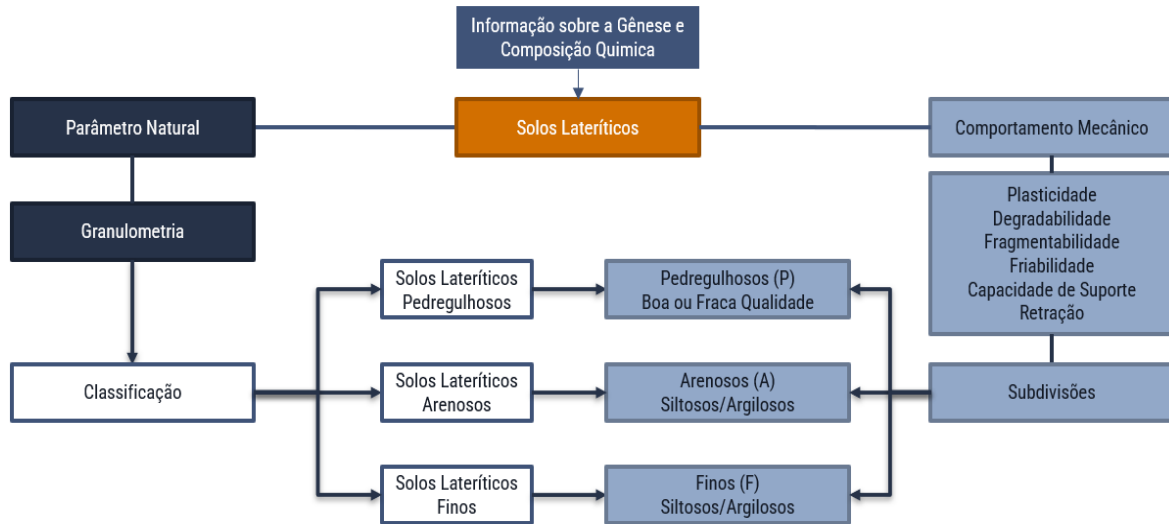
Informação sobre a Gênese e Composição Quimica

Parâmetro Natural

Solos Lateríticos

Comportamento Mecânico

Plasticidade
Degradabilidade
Fragmentabilidade
Friabilidade
Capacidade de Suporte
Retração

Granulometria

Solos Lateríticos Pedregulhosos

Pedregulhosos (P) Boa ou Fraca Qualidade

Classificação

Solos Lateríticos Arenosos

Arenosos (A) Siltosos/Argilosos

Subdivisões

Solos Lateríticos Finos

Finos (F) Siltosos/Argilosos